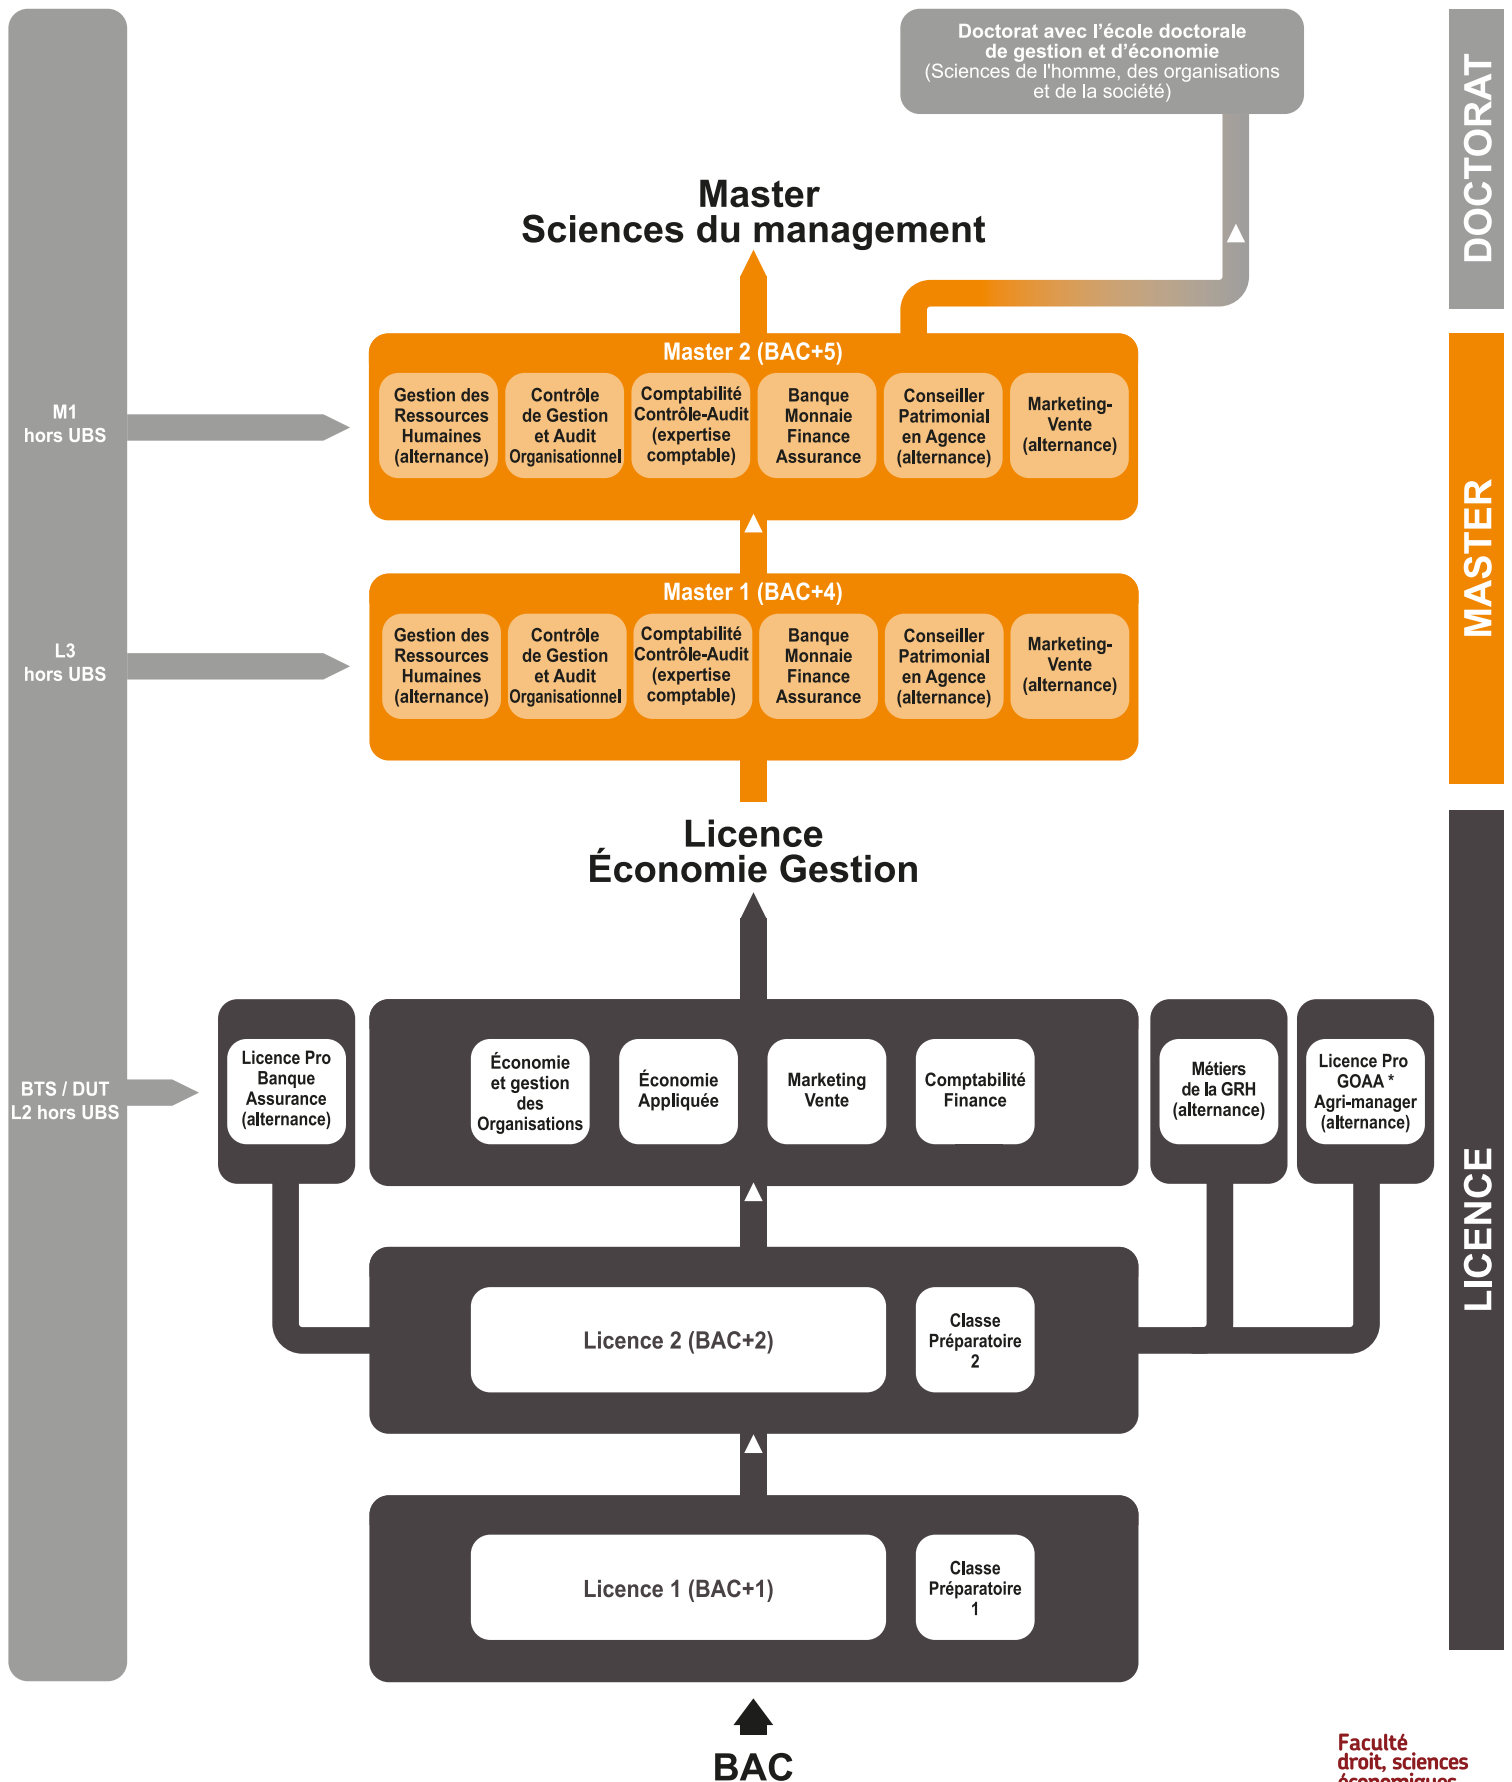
Doctorat avec l'école doctorale de gestion et d'économie (Sciences de l'homme, des organisations et de la société)

DOCTORAT

Master
Sciences du management

MASTER

M1
hors UBS

Master 2 (BAC+5)

Gestion des Ressources Humaines (alternance)

Contrôle de Gestion et Audit Organisationnel

Comptabilité Contrôle-Audit (expertise comptable)

Banque Monnaie Finance Assurance

Conseiller Patrimonial en Agence (alternance)

Marketing-Vente (alternance)

L3
hors UBS

Master 1 (BAC+4)

Gestion des Ressources Humaines (alternance)

Contrôle de Gestion et Audit Organisationnel

Comptabilité Contrôle-Audit (expertise comptable)

Banque Monnaie Finance Assurance

Conseiller Patrimonial en Agence (alternance)

Marketing-Vente (alternance)

Licence
Économie Gestion

LICENCE

BTS / DUT
L2 hors UBS

Licence Pro Banque Assurance (alternance)

Économie et gestion des Organisations

Économie Appliquée

Marketing Vente

Comptabilité Finance

Métiers de la GRH (alternance)

Licence Pro GOAA * Agri-manager (alternance)

Licence 2 (BAC+2)

Classe Préparatoire 2

Licence 1 (BAC+1)

Classe Préparatoire 1

BAC

Faculté droit, sciences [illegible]